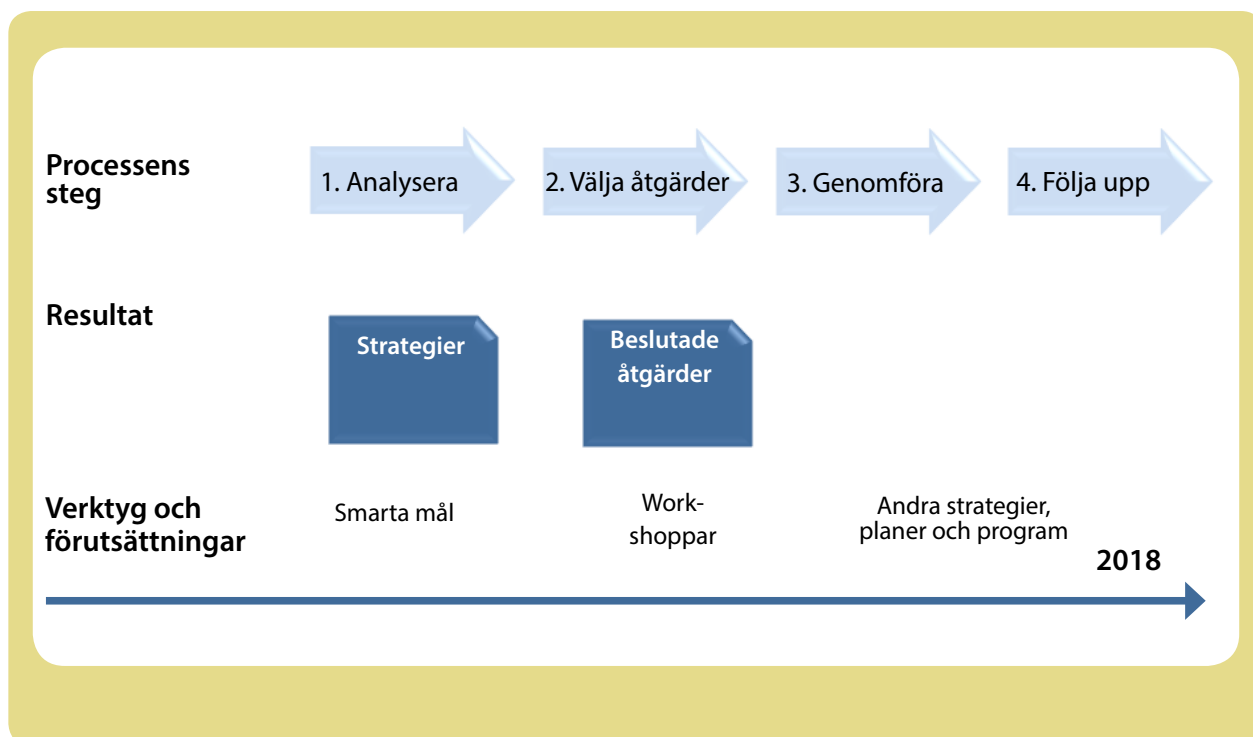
Processens steg

1. Analysera

2. Välja åtgärder

3. Genomföra

4. Följa upp

Resultat

Strategier

Beslutade åtgärder

Verktyg och förutsättningar

Smarta mål

Workshoppar

Andra strategier, planer och program

2018